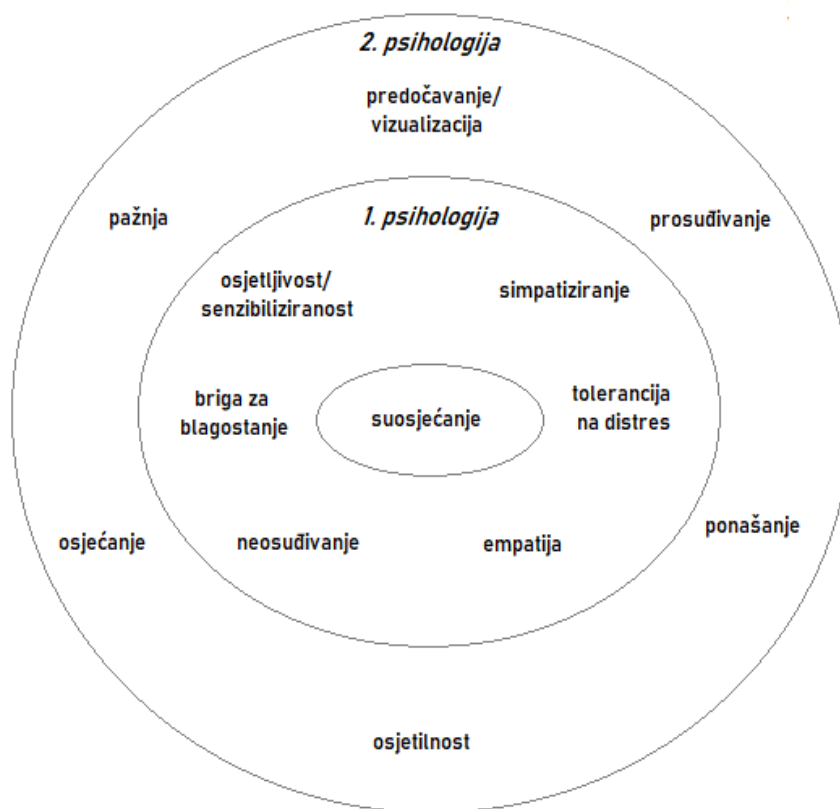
2. psihologija

predočavanje/ vizualizacija

pažnja

1. psihologija

prosuđivanje

osjetljivost/ senzibiliziranost

simpatiziranje

briga za blagostanje

suosjećanje

tolerancija na distres

osjećanje

neosuđivanje

empatija

ponašanje

osjetilnost